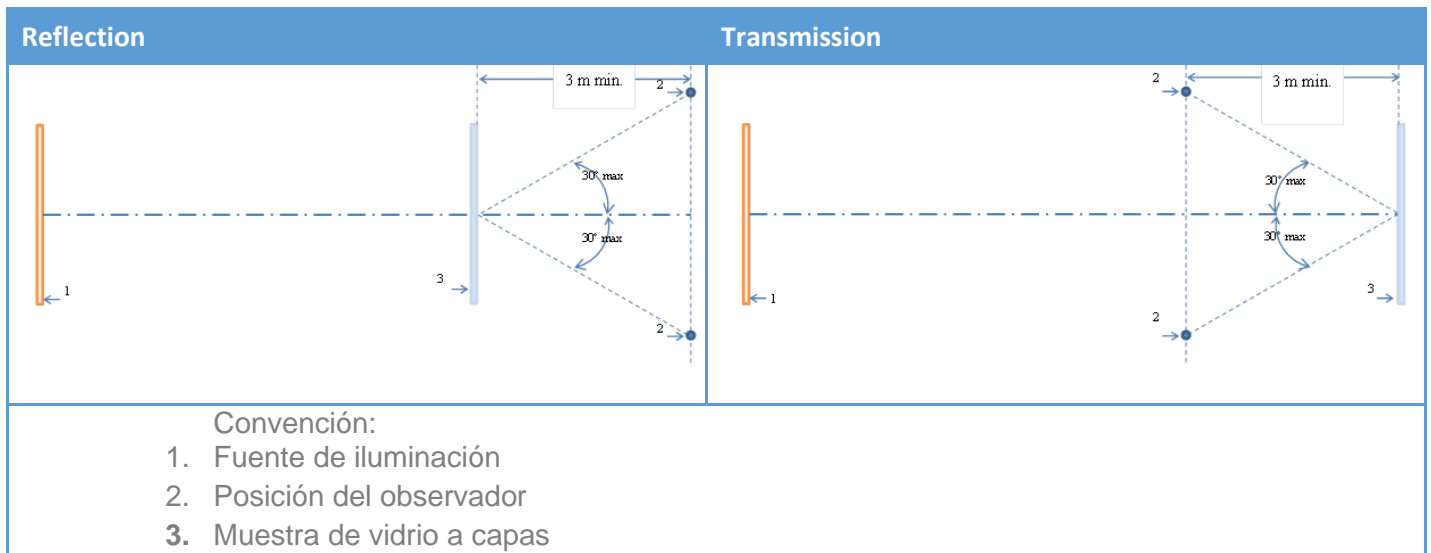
| Reflection | Transmission |
|---|---|
| 3 m min. 2 30° max 30° max 1 3 2 | 2 3 m min. 30° max 30° max 1 3 2 |

Convención:
1. Fuente de iluminación
2. Posición del observador
3. Muestra de vidrio a capas